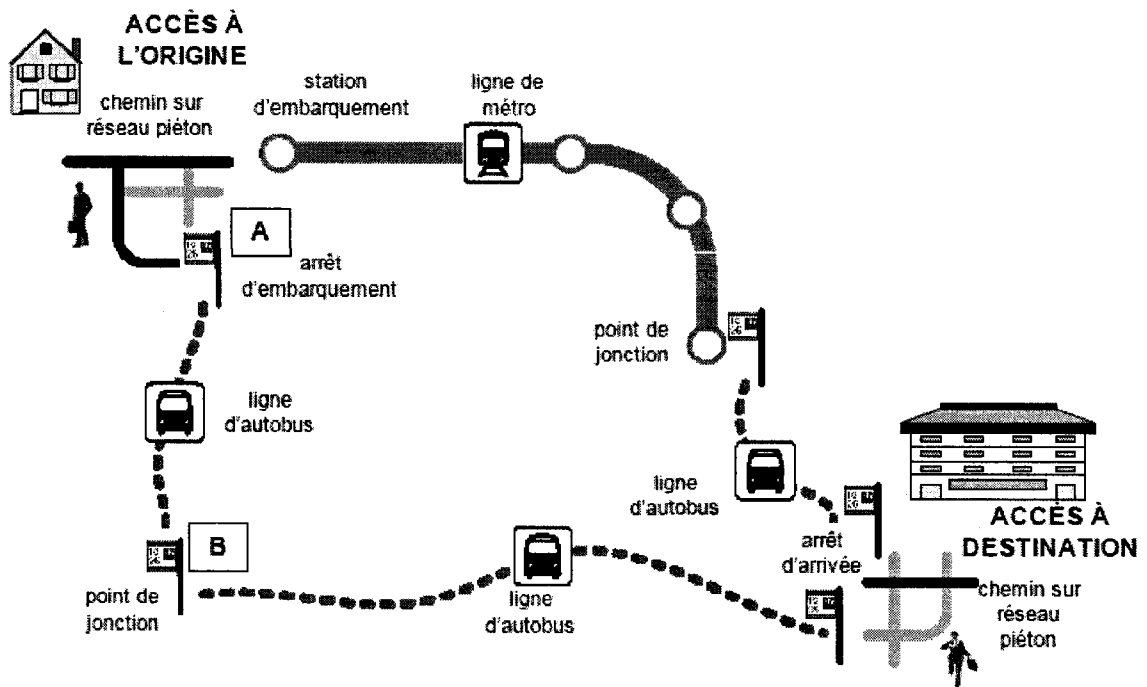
ACCÈS À L'ORIGINE

chemin sur réseau piéton

station d'embarquement

ligne de métro

A

arrêt d'embarquement

point de jonction

ligne d'autobus

ligne d'autobus

ACCÈS À DESTINATION

B

arrêt d'arrivée

point de jonction

ligne d'autobus

chemin sur réseau piéton